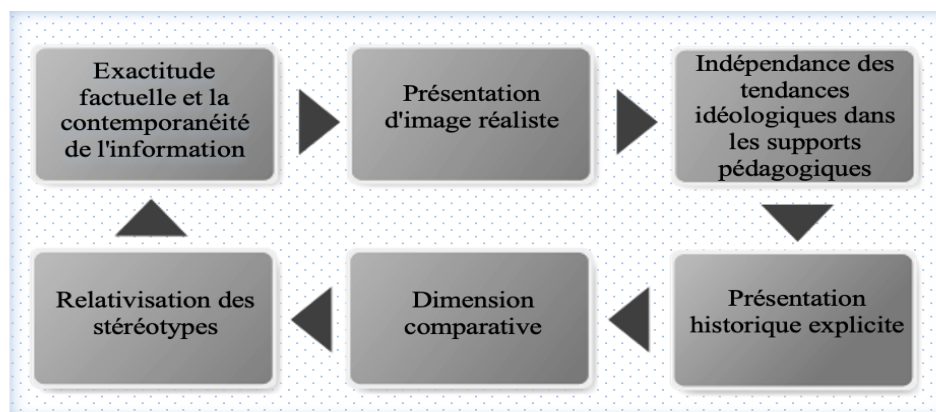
Exactitude factuelle et la contemporanéité de l'information

Présentation d'image réaliste

Indépendance des tendances idéologiques dans les supports pédagogiques

Présentation historique explicite

Dimension comparative

Relativisation des stéréotypes